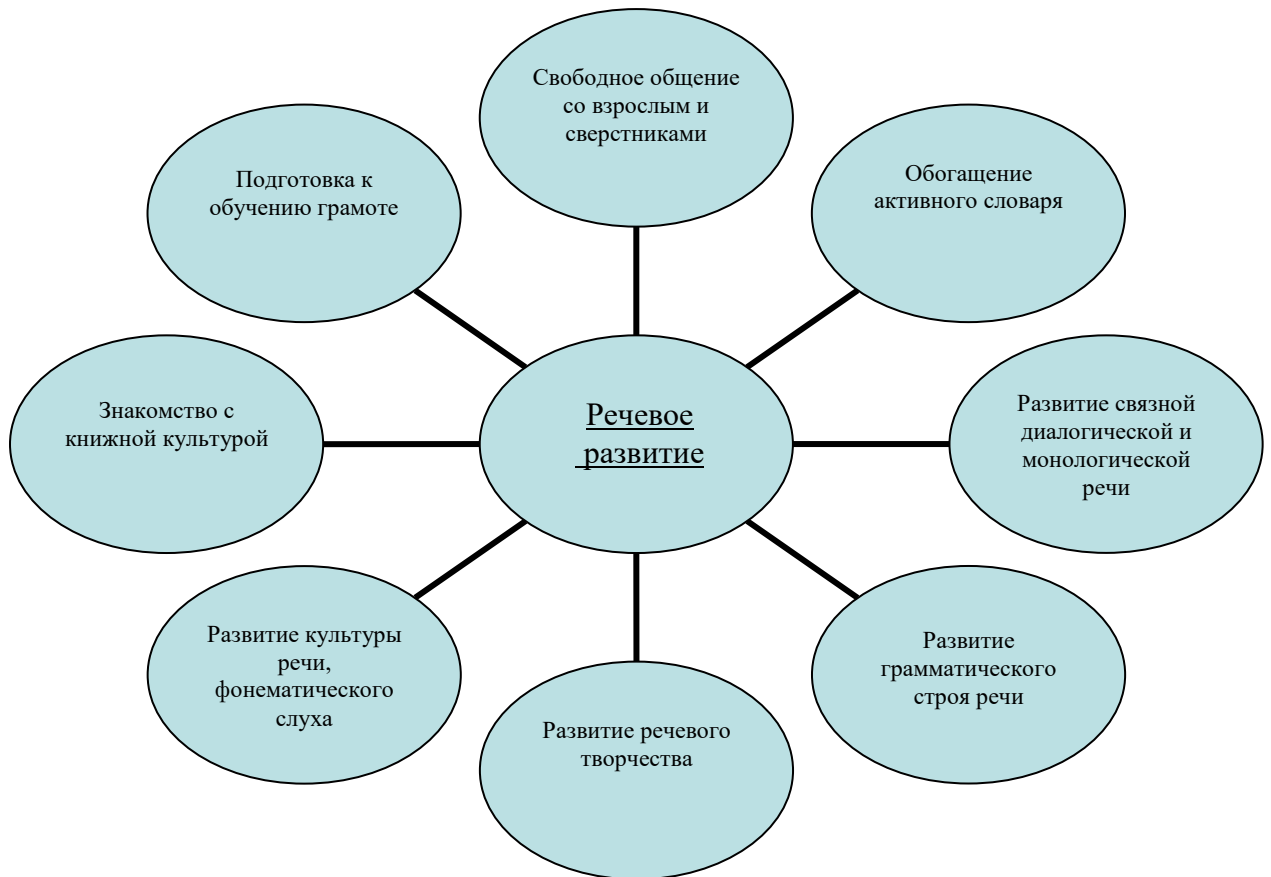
Свободное общение со взрослым и сверстниками

Подготовка к обучению грамоте

Обогащение активного словаря

Знакомство с книжной культурой

Речевое развитие

Развитие связной диалогической и монологической речи

Развитие культуры речи, фонематического слуха

Развитие грамматического строя речи

Развитие речевого творчества